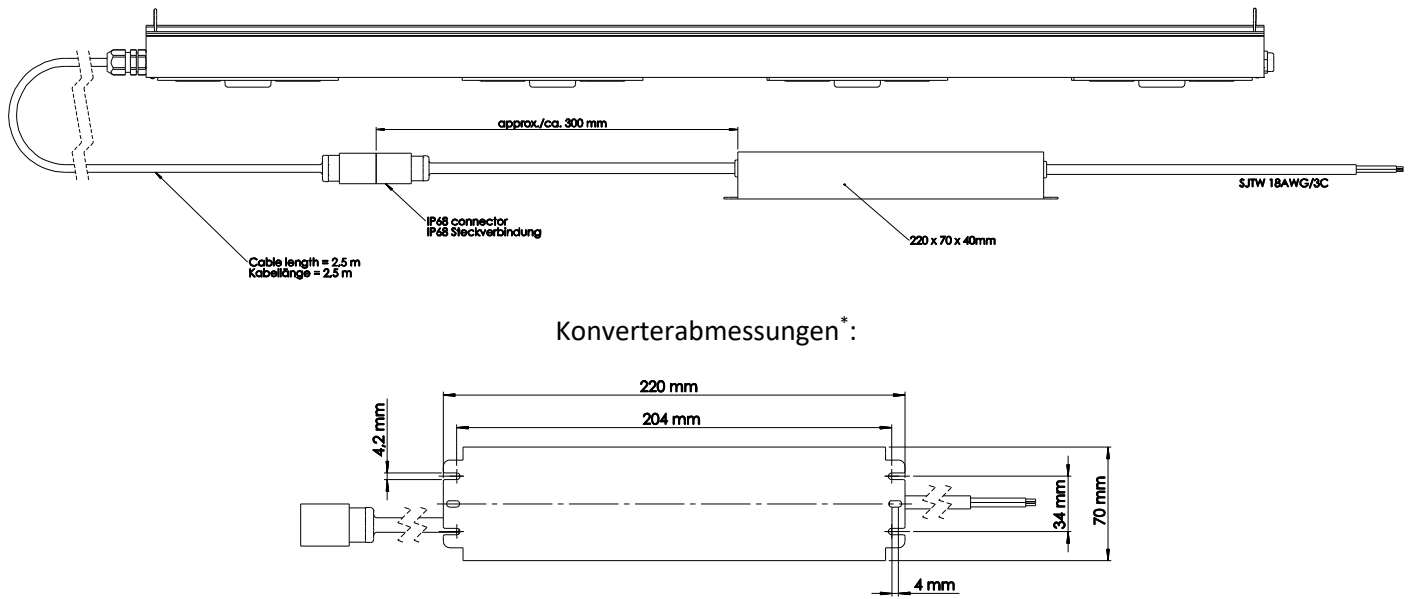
approx./ca. 300 mm

SJTW 18AWG/3C

IP68 connector
IP68 Steckverbindung

220 x 70 x 40mm

Cable length = 2,5 m
Kabellänge = 2,5 m

Konverterabmessungen$^{*}$:

220 mm

204 mm

4,2 mm

34 mm

70 mm

4 mm